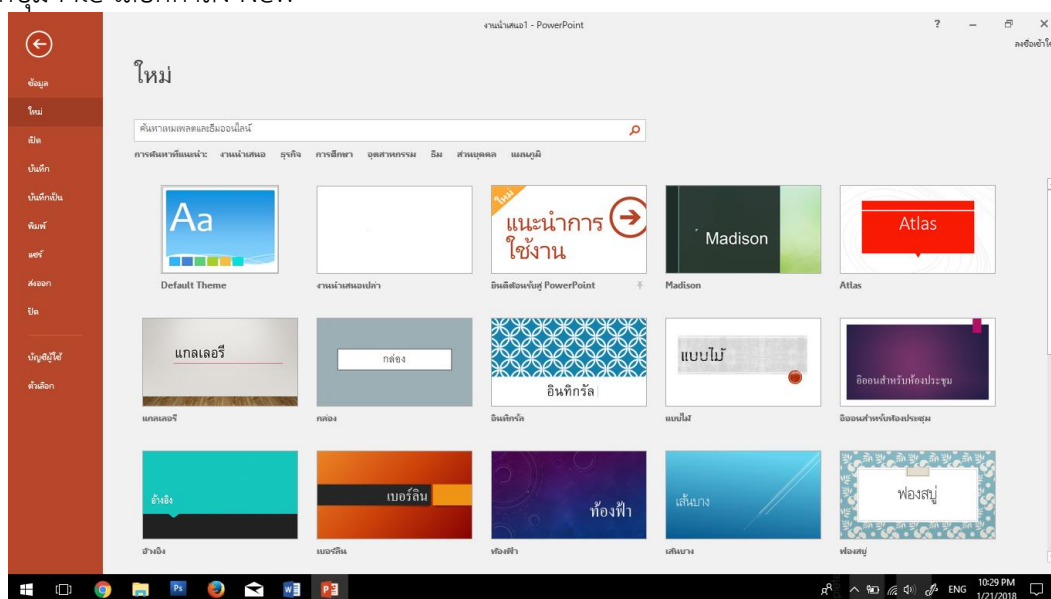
งานนำเสนอ1 - PowerPoint

? – ×

ลงชื่อเข้าใช้

ข้อมูล
ใหม่
เปิด
บันทึก
บันทึกเป็น
พิมพ์
แชร์
ส่งออก
ปิด
บัญชีผู้ใช้
ตัวเลือก

ใหม่

ค้นหาเทมเพลตและธีมออนไลน์

การค้นหาที่แนะนำ: งานนำเสนอ ธุรกิจ การศึกษา อุตสาหกรรม ธีม ส่วนบุคคล แผนภูมิ

Aa
Default Theme

งานนำเสนอเปล่า

ใหม่
แนะนำการใช้งาน
ยินดีต้อนรับสู่ PowerPoint

Madison
Madison

Atlas
Atlas

แกลเลอรี
แกลเลอรี

กล่อง
กล่อง

อินทิกรัล
อินทิกรัล

แบบไม้
แบบไม้

อิออนสำหรับห้องประชุม
อิออนสำหรับห้องประชุม

อ้างอิง
อ้างอิง

เบอร์ลิน
เบอร์ลิน

ท้องฟ้า
ท้องฟ้า

เส้นบาง
เส้นบาง

ฟองสบู่
ฟองสบู่

ENG 10:29 PM 1/21/2018